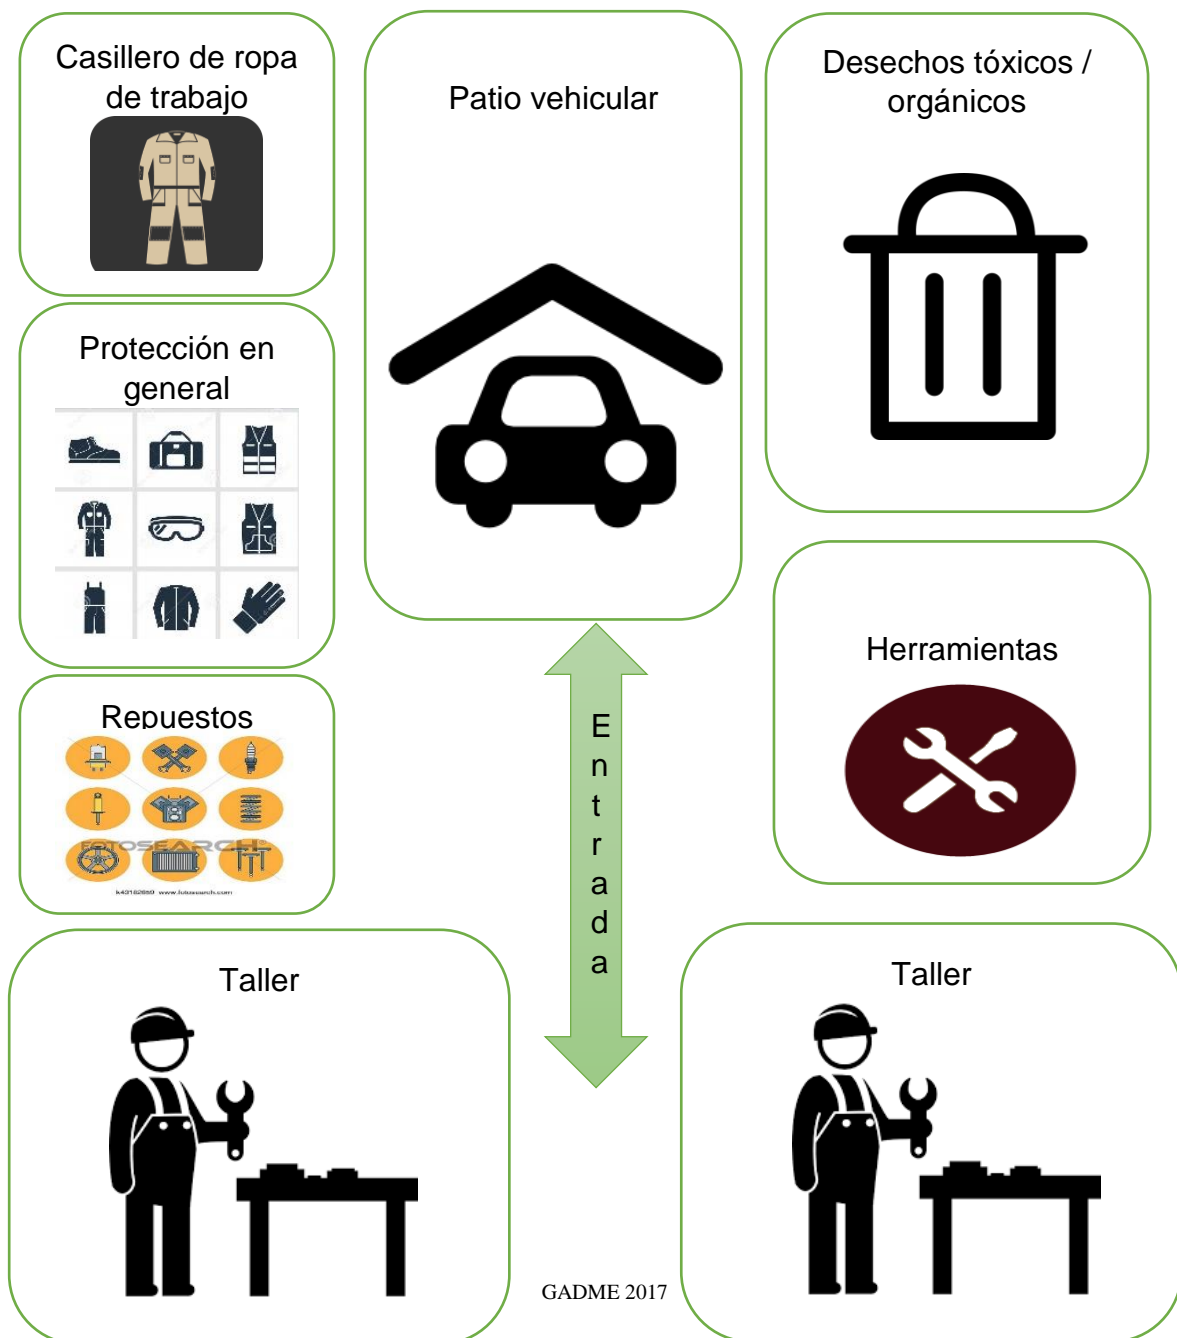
Casillero de ropa de trabajo

Patio vehicular

Desechos tóxicos / orgánicos

Protección en general

Repuestos

FOTOSEARCH

k43182669 www.fotosearch.com

Herramientas

E
n
t
r
a
d
a

Taller

Taller

GADME 2017